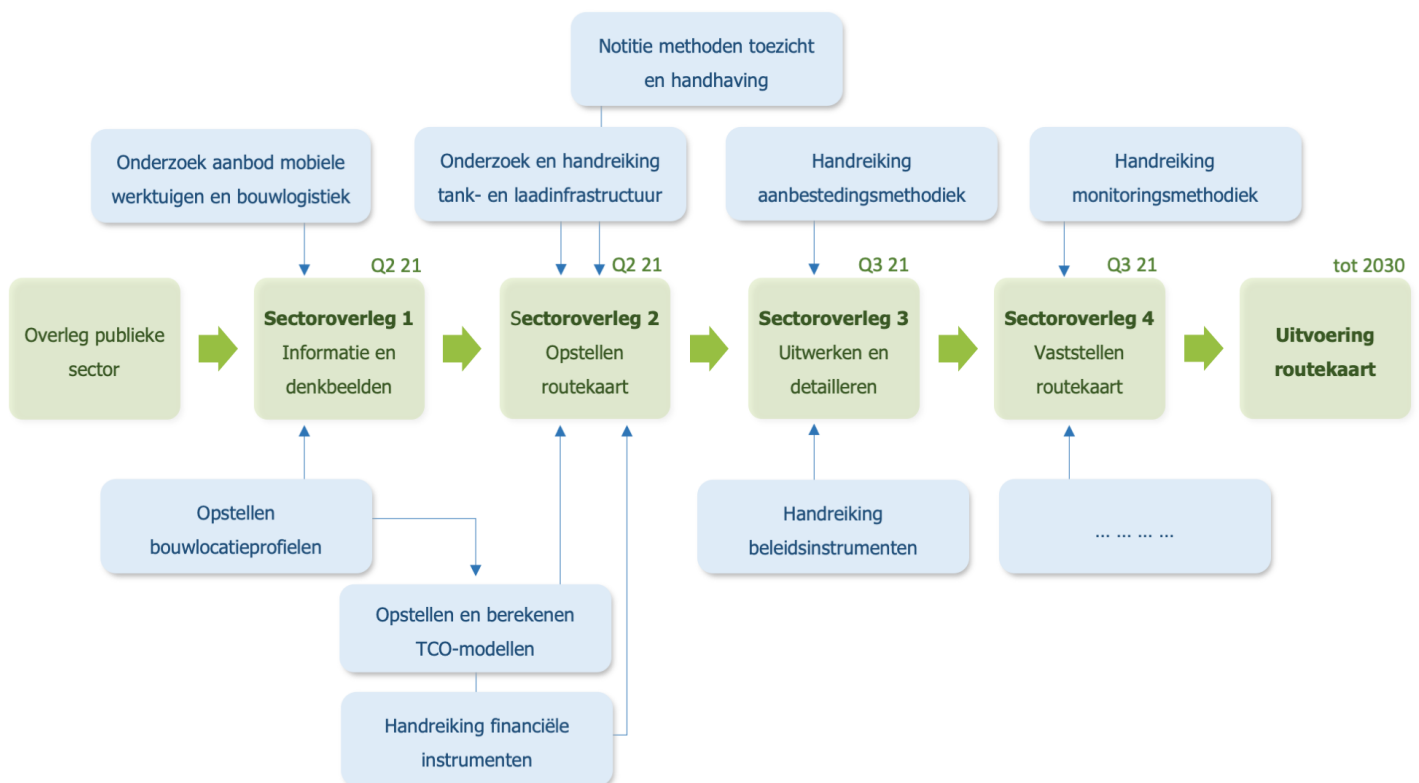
Notitie methoden toezicht en handhaving

Onderzoek aanbod mobiele werktuigen en bouwlogistiek

Onderzoek en handreiking tank- en laadinfrastructuur

Handreiking aanbestedingsmethodiek

Handreiking monitoringsmethodiek

Q2 21

Q2 21

Q3 21

Q3 21

tot 2030

Overleg publieke sector

Sectoroverleg 1
Informatie en denkbeelden

Sectoroverleg 2
Opstellen routekaart

Sectoroverleg 3
Uitwerken en detailleren

Sectoroverleg 4
Vaststellen routekaart

Uitvoering routekaart

Opstellen bouwlocatieprofielen

Handreiking beleidsinstrumenten

… … … …

Opstellen en berekenen TCO-modellen

Handreiking financiële instrumenten